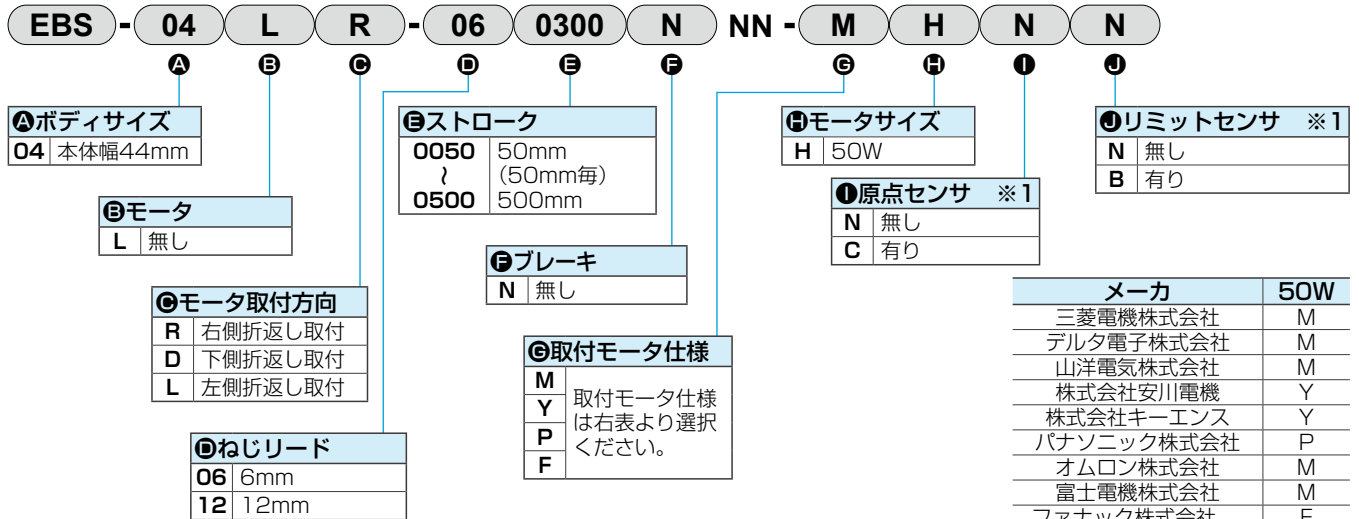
EBS - 04 L R - 06 0300 N NN - M H N N

A B C D E F G H I J

Aボディサイズ

| 04 | 本体幅44mm |
|---|---|

Bモータ

| L | 無し |
|---|---|

Cモータ取付方向

| R | 右側折返し取付 |
|---|---|
| D | 下側折返し取付 |
| L | 左側折返し取付 |

Dねじリード

| 06 | 6mm |
|---|---|
| 12 | 12mm |

Eストローク

| 0050 ~ 0500 | 50mm (50mm毎) 500mm |
|---|---|

Fブレーキ

| N | 無し |
|---|---|

G取付モータ仕様

| M Y P F | 取付モータ仕様は右表より選択ください。 |
|---|---|

Hモータサイズ

| H | 50W |
|---|---|

I原点センサ ※1

| N | 無し |
|---|---|
| C | 有り |

Jリミットセンサ ※1

| N | 無し |
|---|---|
| B | 有り |

| メーカ | 50W |
|---|---|
| 三菱電機株式会社 | M |
| デルタ電子株式会社 | M |
| 山洋電気株式会社 | M |
| 株式会社安川電機 | Y |
| 株式会社キーエンス | Y |
| パナソニック株式会社 | P |
| オムロン株式会社 | M |
| 富士電機株式会社 | M |
| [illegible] | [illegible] |